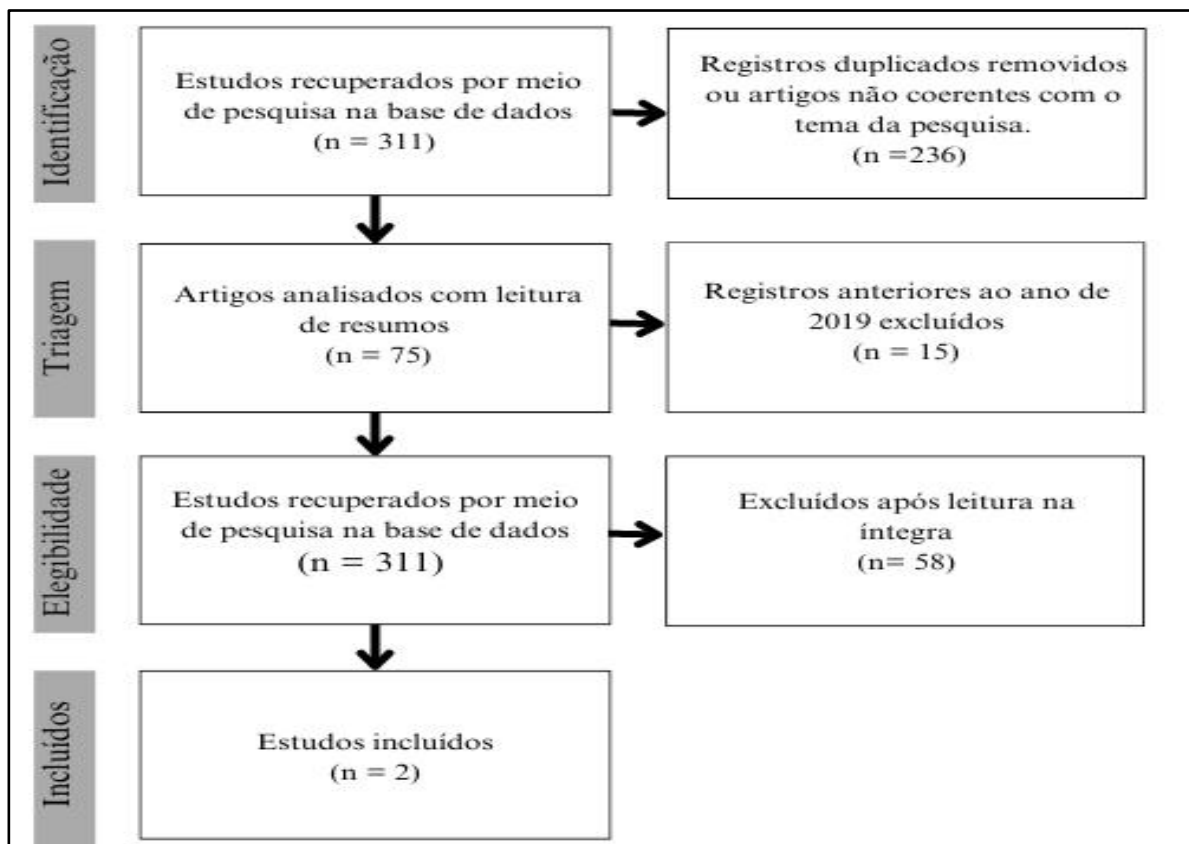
Identificação

Estudos recuperados por meio de pesquisa na base de dados (n = 311)

Registros duplicados removidos ou artigos não coerentes com o tema da pesquisa. (n =236)

Triagem

Artigos analisados com leitura de resumos (n = 75)

Registros anteriores ao ano de 2019 excluídos (n = 15)

Elegibilidade

Estudos recuperados por meio de pesquisa na base de dados (n = 311)

Excluídos após leitura na íntegra (n= 58)

Incluídos

Estudos incluídos (n = 2)